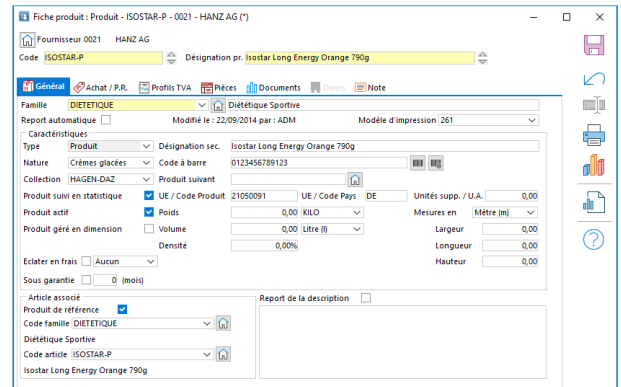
Fiche produit : Produit - ISOSTAR-P - 0021 - HANZ AG (*)

Fournisseur 0021 HANZ AG

Code ISOSTAR-P

Désignation pr. Isostar Long Energy Orange 790g

Général | Achat / P.R. | Profils TVA | Pièces | Documents | Divers | Note

Famille DIETETIQUE

Diététique Sportive

Report automatique

Modifié le : 22/09/2014 par : ADM

Modèle d'impression 261

Caractéristiques

Type Produit

Désignation sec. Isostar Long Energy Orange 790g

Nature Crèmes glacées

Code à barre 0123456789123

Collection HAGEN-DAZ

Produit suivant

Produit suivi en statistique

UE / Code Produit 21050091

UE / Code Pays DE

Unités supp. / U.A. 0,00

Produit actif

Poids 0,00 KILO

Mesures en Mètre (m)

Produit géré en dimension

Volume 0,00 Litre (l)

Largeur 0,00

Densité 0,00%

Longueur 0,00

Eclater en frais Aucun

Hauteur 0,00

Sous garantie 0 (mois)

Article associé

Produit de référence

Code famille DIETETIQUE

Diététique Sportive

Code article ISOSTAR-P

Isostar Long Energy Orange 790g

Report de la description